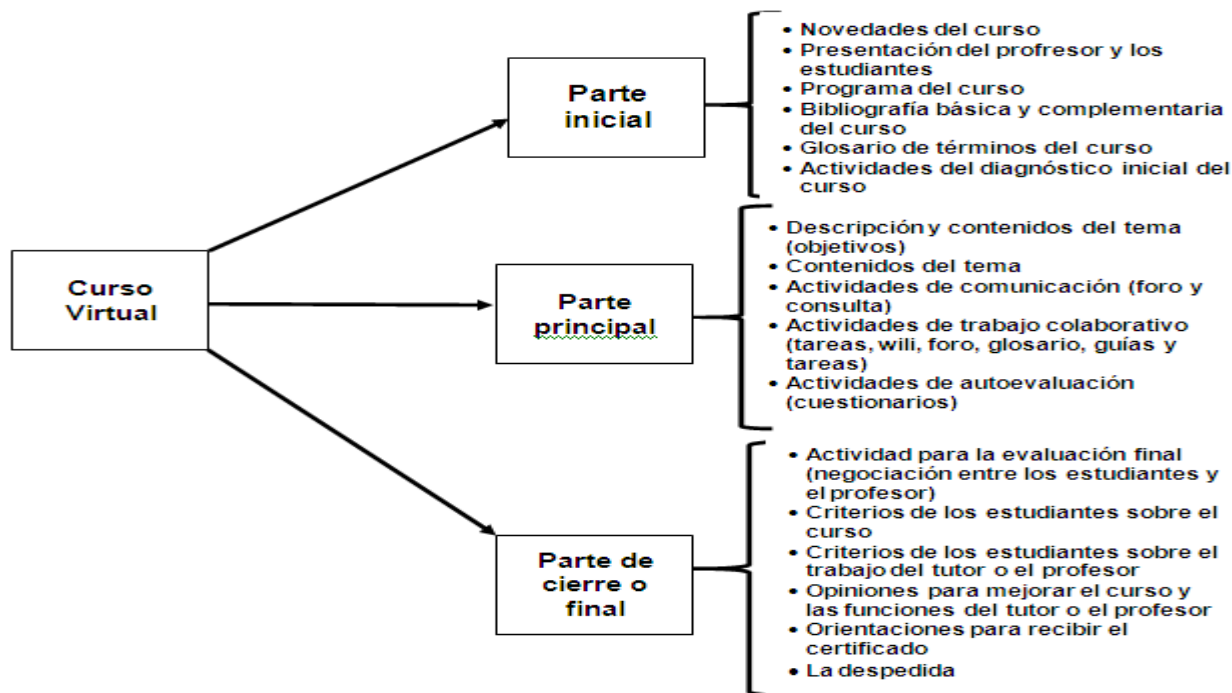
Curso Virtual

Parte inicial

• Novedades del curso
• Presentación del profresor y los estudiantes
• Programa del curso
• Bibliografía básica y complementaria del curso
• Glosario de términos del curso
• Actividades del diagnóstico inicial del curso

Parte principal

• Descripción y contenidos del tema (objetivos)
• Contenidos del tema
• Actividades de comunicación (foro y consulta)
• Actividades de trabajo colaborativo (tareas, wili, foro, glosario, guías y tareas)
• Actividades de autoevaluación (cuestionarios)

Parte de cierre o final

• Actividad para la evaluación final (negociación entre los estudiantes y el profesor)
• Criterios de los estudiantes sobre el curso
• Criterios de los estudiantes sobre el trabajo del tutor o el profesor
• Opiniones para mejorar el curso y las funciones del tutor o el profesor
• Orientaciones para recibir el certificado
• La despedida